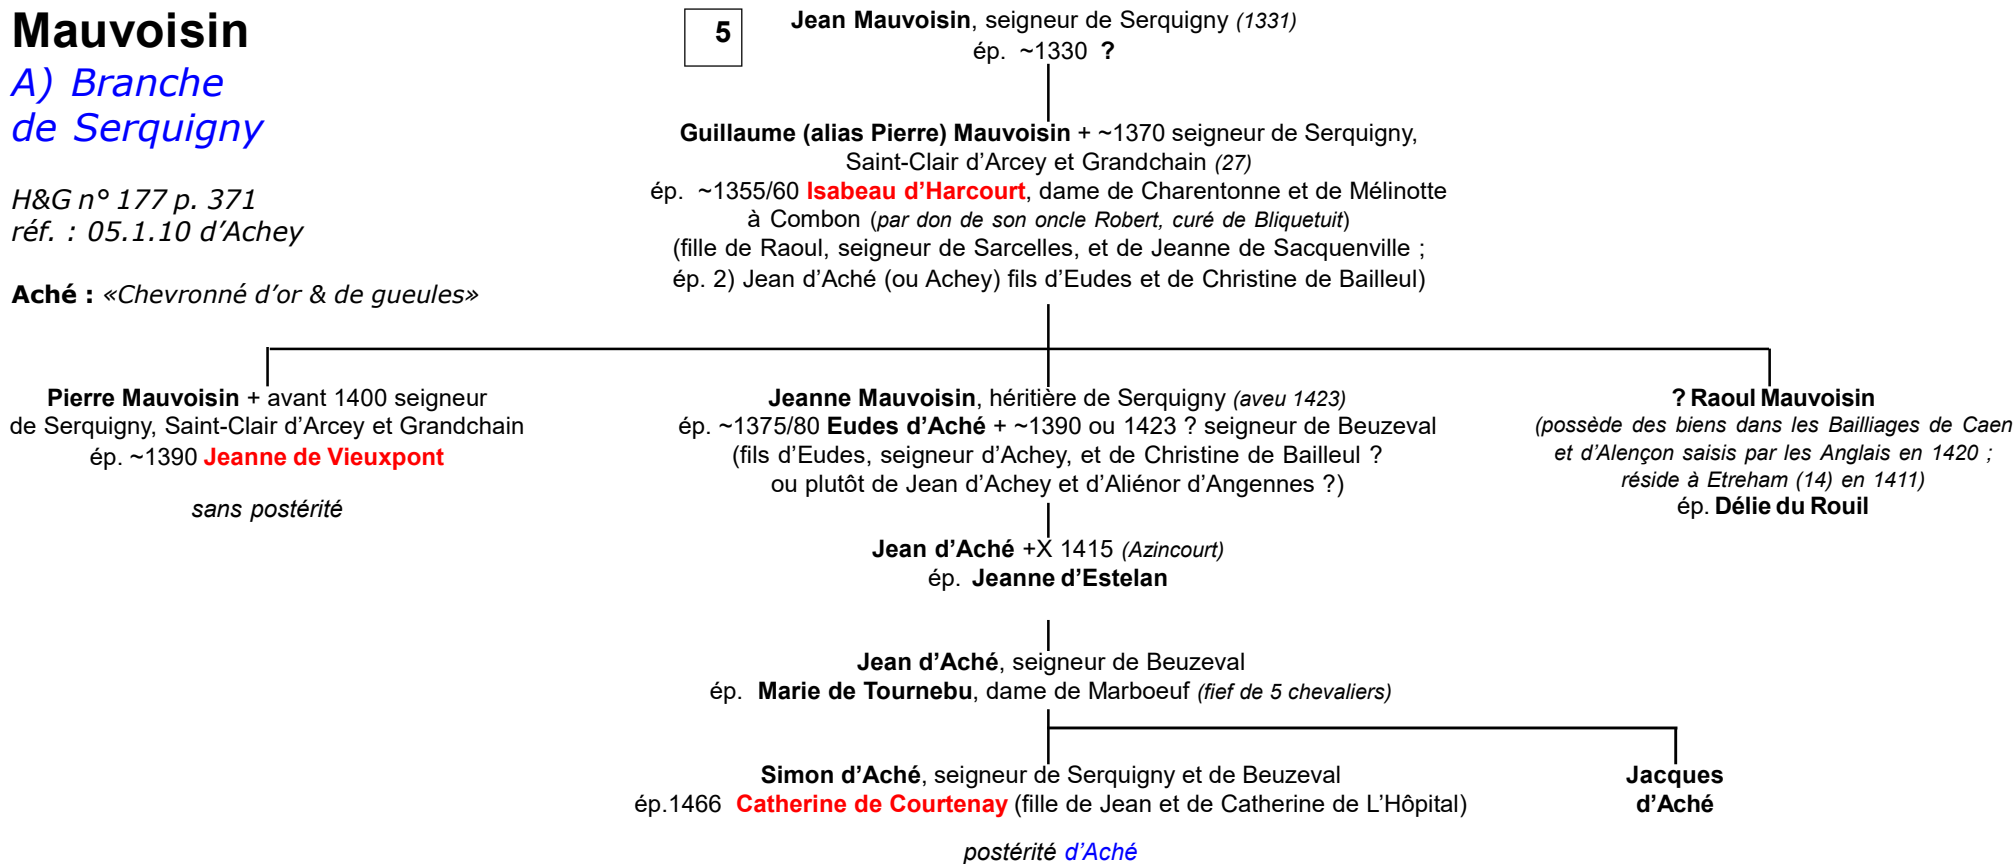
Mauvoisin
A) Branche de Serquigny

H&G n° 177 p. 371
réf. : 05.1.10 d'Achey

Aché : «Chevronné d'or & de gueules»

5

Jean Mauvoisin, seigneur de Serquigny (1331)
ép. ~1330 ?

Guillaume (alias Pierre) Mauvoisin + ~1370 seigneur de Serquigny, Saint-Clair d'Arcey et Grandchain (27)
ép. ~1355/60 Isabeau d'Harcourt, dame de Charentonne et de Mélinotte à Combon (par don de son oncle Robert, curé de Bliquetuit)
(fille de Raoul, seigneur de Sarcelles, et de Jeanne de Sacquenville ;
ép. 2) Jean d'Aché (ou Achey) fils d'Eudes et de Christine de Bailleul)

Pierre Mauvoisin + avant 1400 seigneur de Serquigny, Saint-Clair d'Arcey et Grandchain
ép. ~1390 Jeanne de Vieuxpont

sans postérité

Jeanne Mauvoisin, héritière de Serquigny (aveu 1423)
ép. ~1375/80 Eudes d'Aché + ~1390 ou 1423 ? seigneur de Beuzeval
(fils d'Eudes, seigneur d'Achey, et de Christine de Bailleul ?
ou plutôt de Jean d'Achey et d'Aliénor d'Angennes ?)

? Raoul Mauvoisin
(possède des biens dans les Bailliages de Caen et d'Alençon saisis par les Anglais en 1420 ; réside à Etreham (14) en 1411)
ép. Délie du Rouil

Jean d'Aché +X 1415 (Azincourt)
ép. Jeanne d'Estelan

Jean d'Aché, seigneur de Beuzeval
ép. Marie de Tournebu, dame de Marboeuf (fief de 5 chevaliers)

Simon d'Aché, seigneur de Serquigny et de Beuzeval
ép.1466 Catherine de Courtenay (fille de Jean et de Catherine de L'Hôpital)

postérité d'Aché

Jacques d'Aché